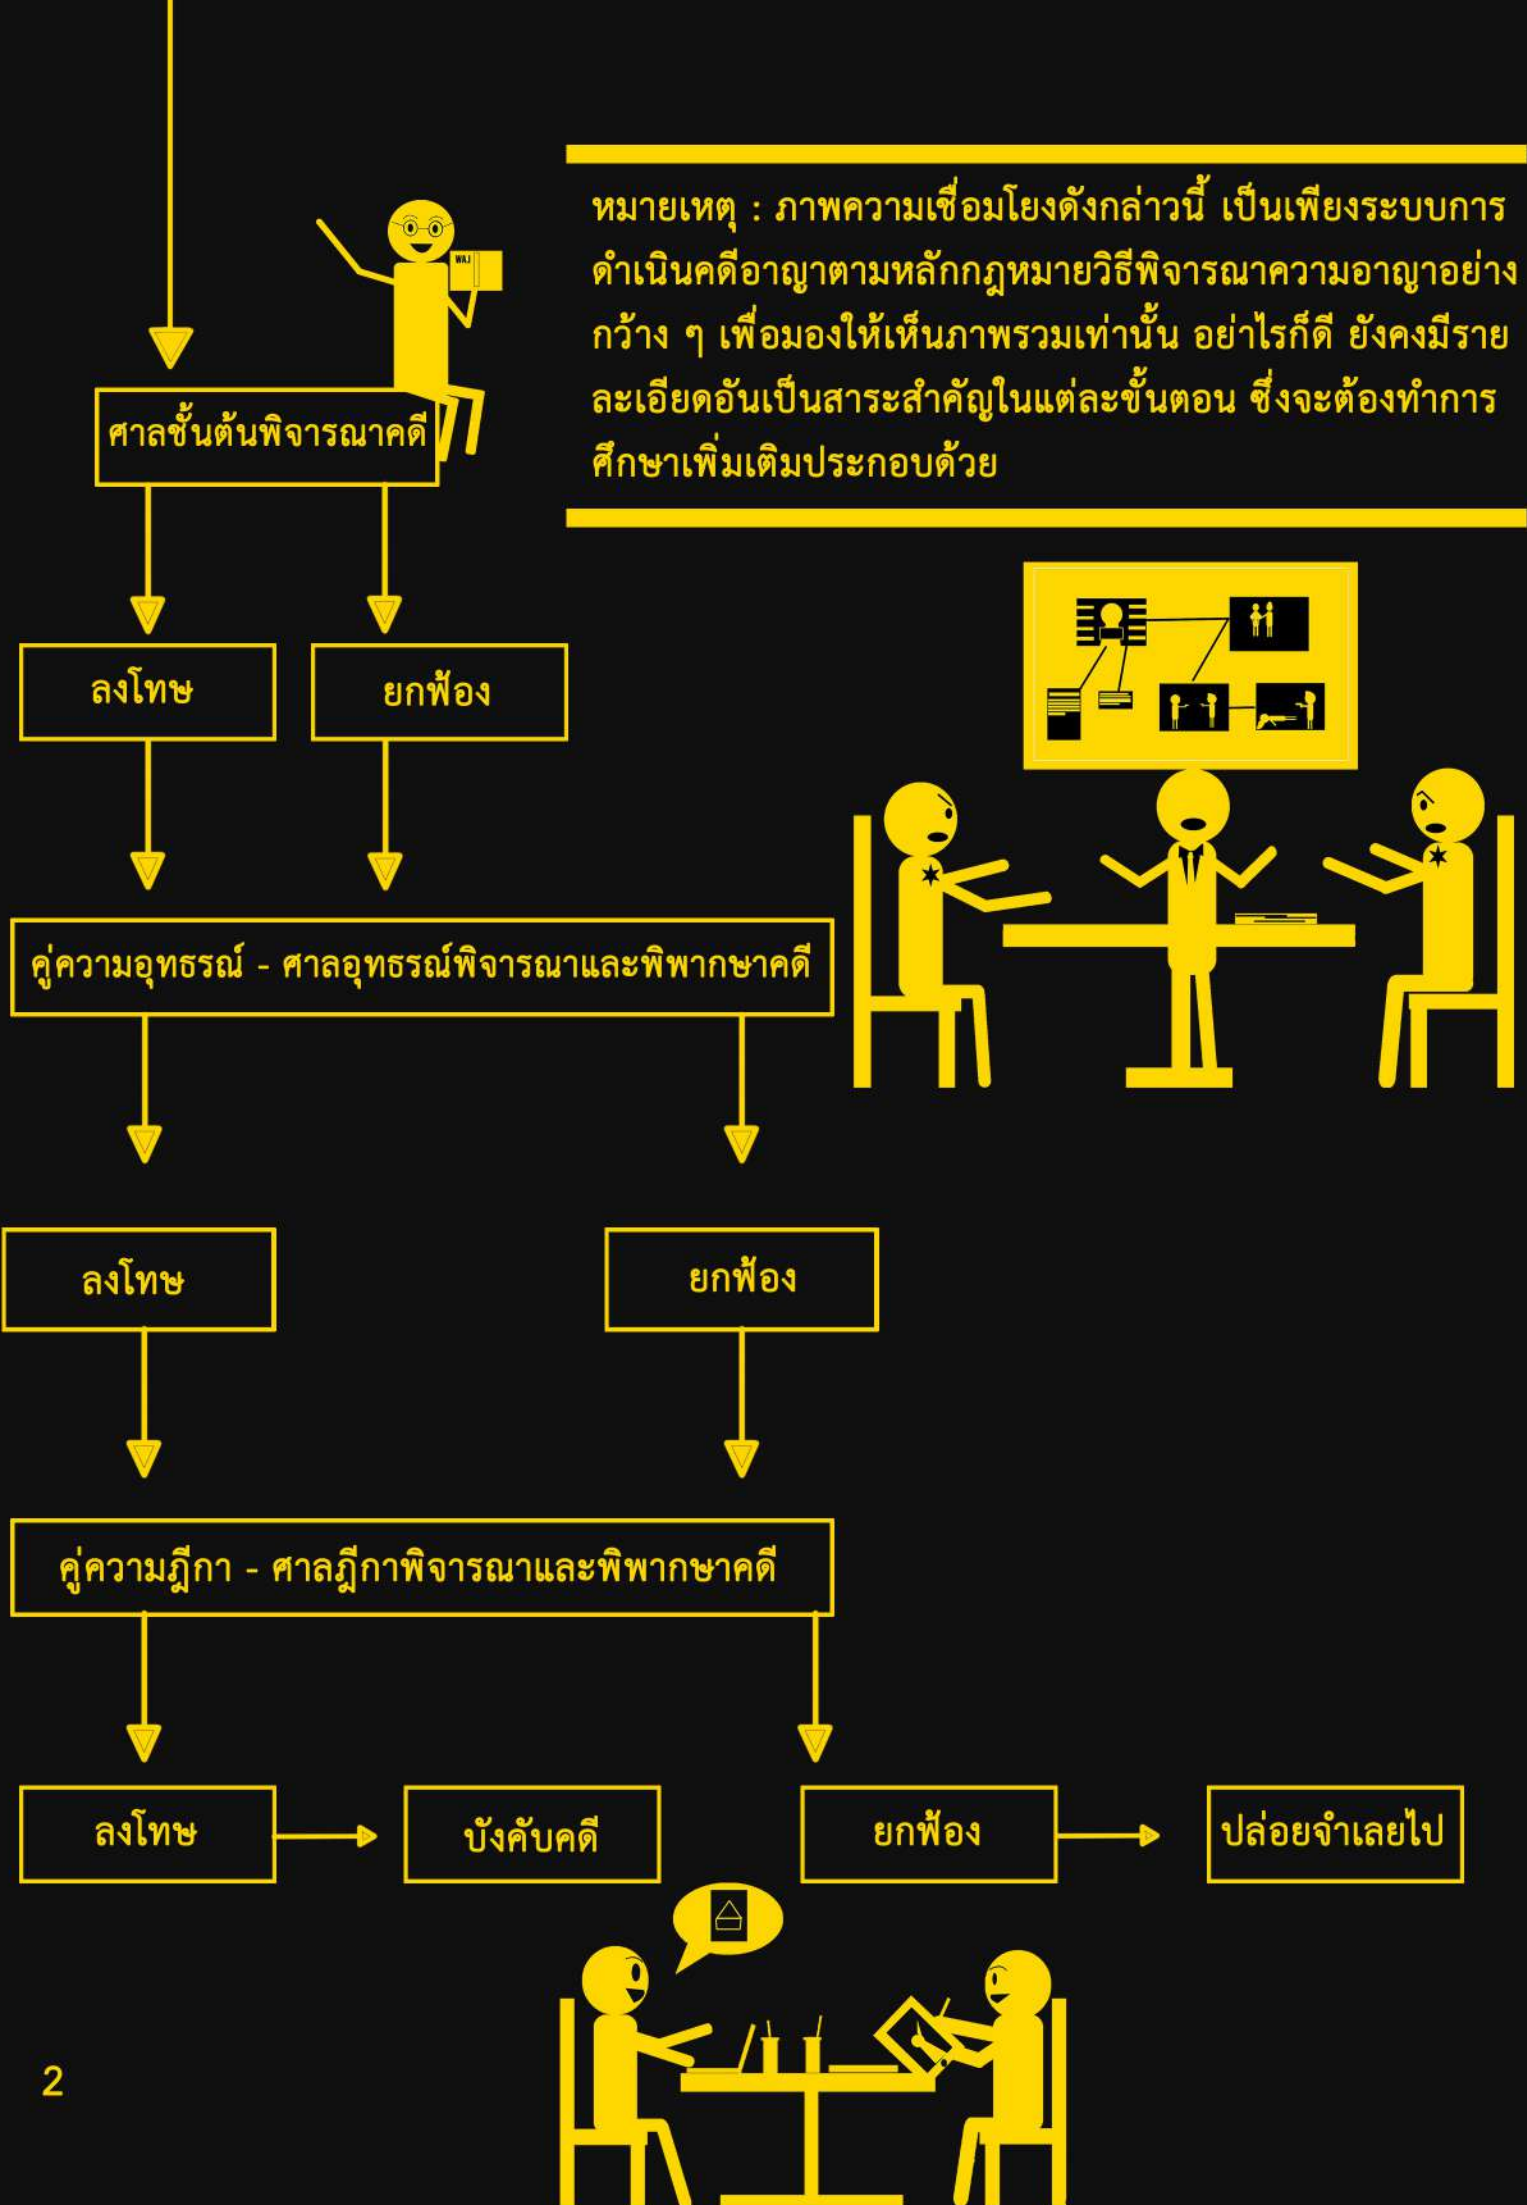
หมายเหตุ : ภาพความเชื่อมโยงดังกล่าวนี้ เป็นเพียงระบบการดำเนินคดีอาญาตามหลักกฎหมายวิธีพิจารณาความอาญาอย่างกว้าง ๆ เพื่อมองให้เห็นภาพรวมเท่านั้น อย่างไรก็ดี ยังคงมีรายละเอียดอันเป็นสาระสำคัญในแต่ละขั้นตอน ซึ่งจะต้องทำการศึกษาเพิ่มเติมประกอบด้วย

WAJ

ศาลชั้นต้นพิจารณาคดี

ลงโทษ

ยกฟ้อง

คู่ความอุทธรณ์ - ศาลอุทธรณ์พิจารณาและพิพากษาคดี

ลงโทษ

ยกฟ้อง

คู่ความฎีกา - ศาลฎีกาพิจารณาและพิพากษาคดี

ลงโทษ

บังคับคดี

ยกฟ้อง

ปล่อยจำเลยไป

2